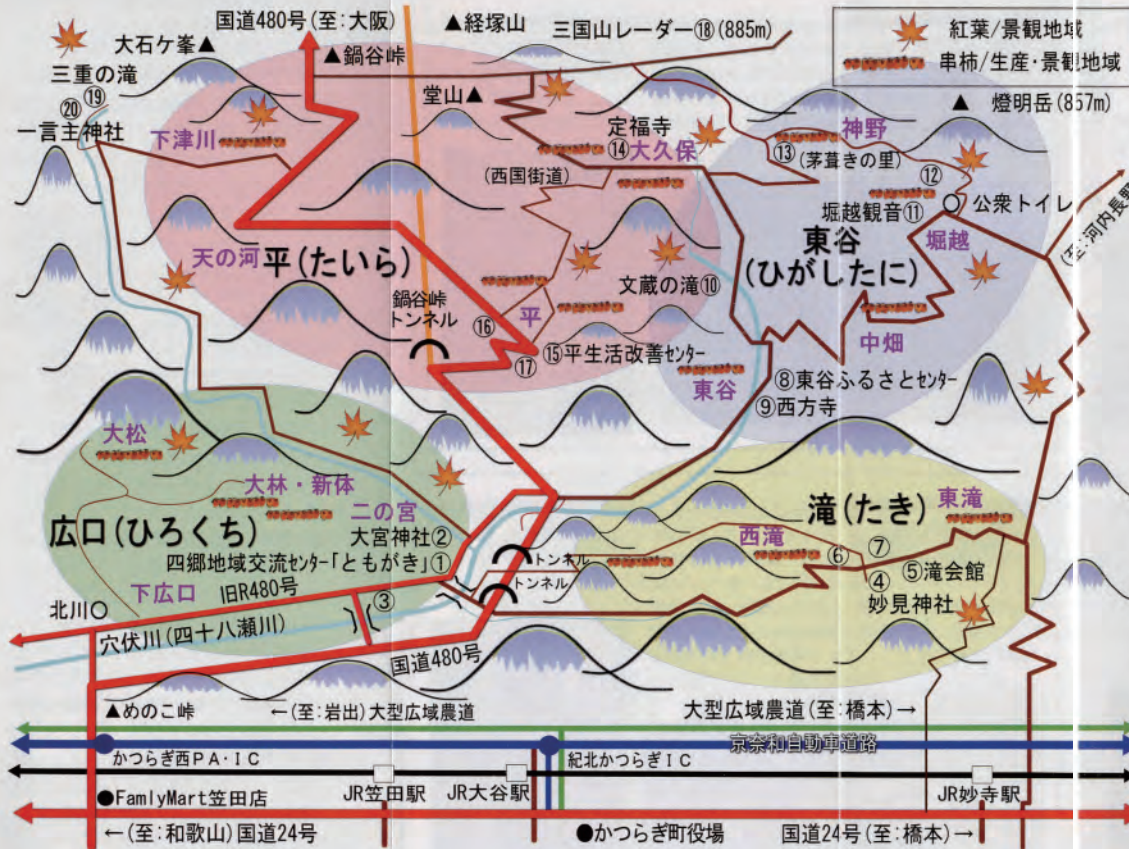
国道480号(至:大阪)
▲経塚山
三国山レーダー⑱(885m)
紅葉/景観地域
串柿/生産・景観地域
大石ケ峯▲
▲鍋谷峠
三重の滝
⑳ ⑲
一言主神社
堂山▲
▲ 燈明岳(857m)
下津川
定福寺
⑭大久保
神野
⑬(茅葺きの里)
⑫
(西国街道)
公衆トイレ
堀越観音⑪
(至:河内長野)
天の河
平(たいら)
東谷
(ひがしたに)
堀越
文蔵の滝⑩
鍋谷峠
トンネル
⑯
平
中畑
⑮平生活改善センター
⑰
東谷
⑧東谷ふるさとセンター
⑨西方寺
大松
大林・新体
二の宮
滝(たき)
東滝
広口(ひろくち)
大宮神社②
西滝
四郷地域交流センター「ともがき」①
トンネル
⑥
⑦
トンネル
④
⑤滝会館
下広口
旧R480号
北川○
③
妙見神社
穴伏川(四十八瀬川)
国道480号
▲めのこ峠
←(至:岩出)大型広域農道
大型広域農道(至:橋本)→
京奈和自動車道路
かつらぎ西PA・IC
紀北かつらぎIC
●FamilyMart笠田店
JR笠田駅
JR大谷駅
JR妙寺駅
←(至:和歌山)国道24号
●かつらぎ町役場
国道24号(至:橋本)→